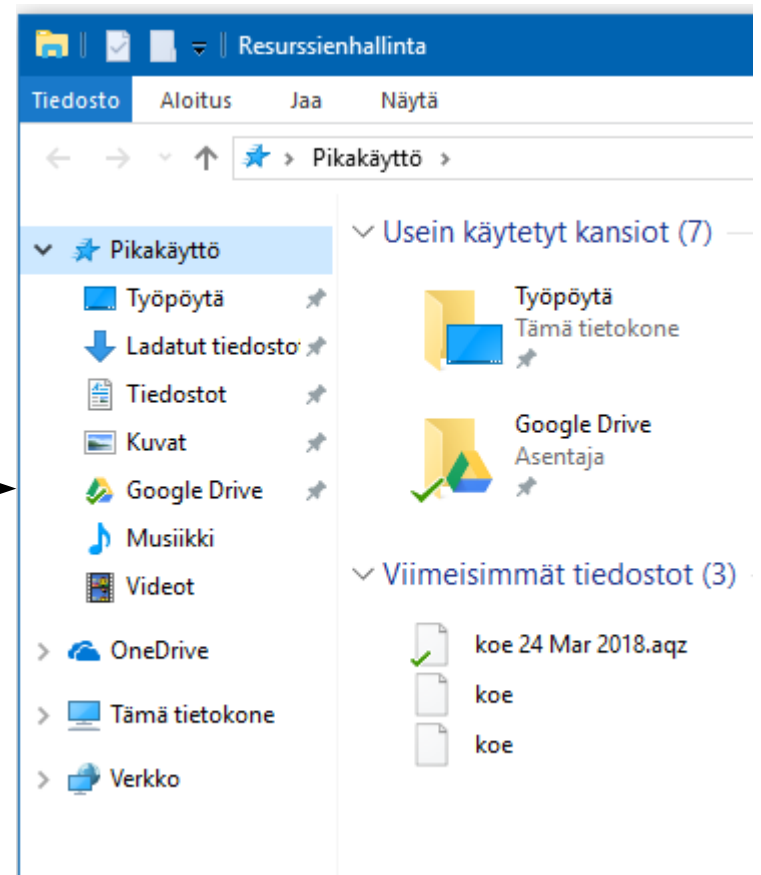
Resurssienhallinta

Tiedosto Aloitus Jaa Näytä

Pikakäyttö >

Pikakäyttö
Työpöytä
Ladatut tiedostot
Tiedostot
Kuvat
Google Drive
Musiikki
Videot
OneDrive
Tämä tietokone
Verkko

Usein käytetyt kansiot (7)

Työpöytä
Tämä tietokone

Google Drive
Asentaja

Viimeisimmät tiedostot (3)

koe 24 Mar 2018.aqz
koe
koe